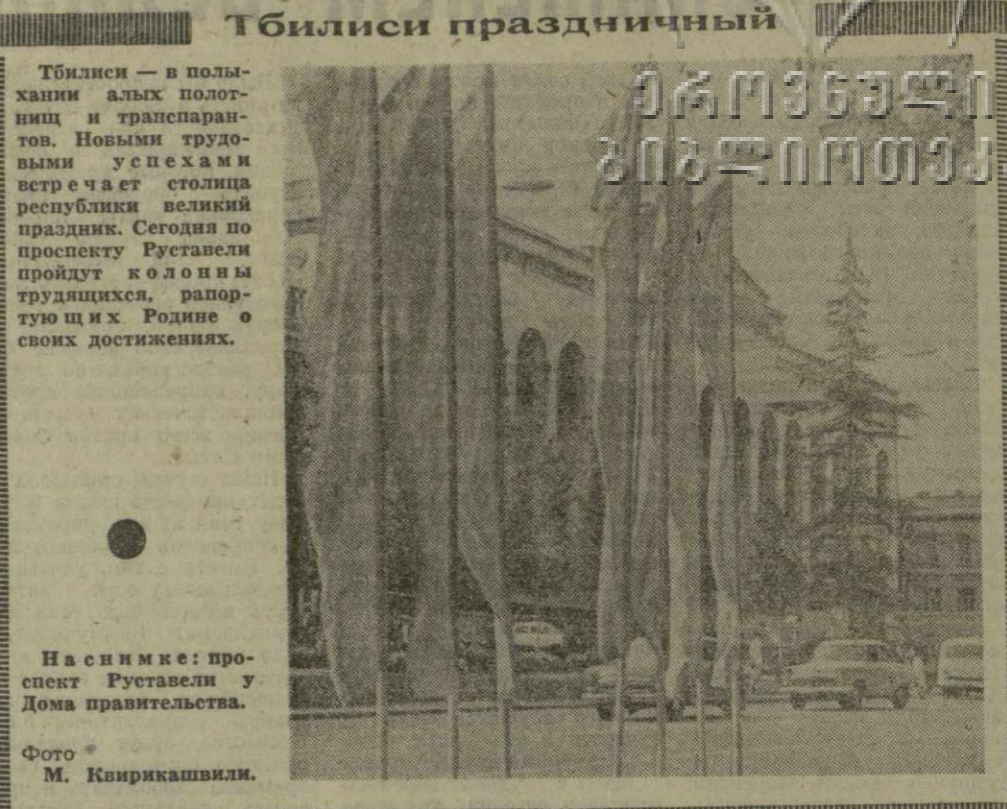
Тбилиси праздничный

Тбилиси — в полыхании алых полотнищ и транспарантов. Новыми трудовыми успехами встречает столица республики великий праздник. Сегодня по проспекту Руставели пройдут колонны трудящихся, рапортующих Родине о своих достижениях.

На снимке: проспект Руставели у Дома правительства.

Фото М. Квирикашвили.

ეროვნული ბიბლიოთეკა